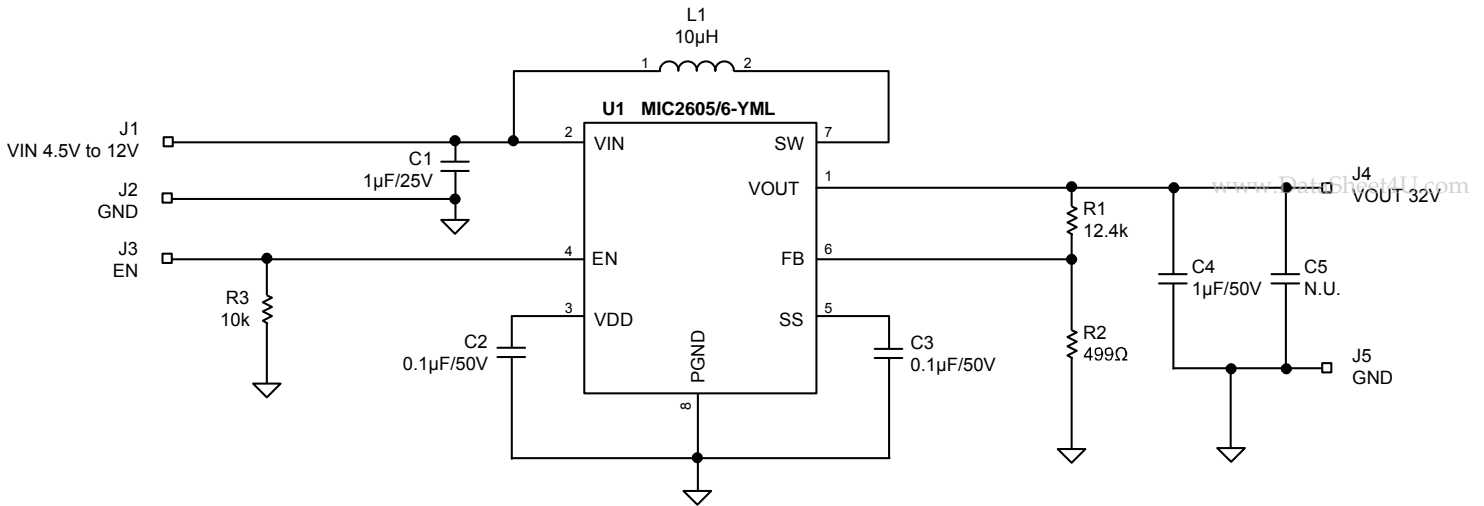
L1
10µH
1 2

J1
VIN 4.5V to 12V

U1 MIC2605/6-YML

2 VIN
SW 7

C1
1µF/25V

J2
GND

VOUT 1

www.DataSheet4U.com

J4
VOUT 32V

R1
12.4k

J3
EN

4 EN
FB 6

C4
1µF/50V

C5
N.U.

R3
10k

3 VDD
SS 5

C2
0.1µF/50V

PGND
8

C3
0.1µF/50V

R2
499Ω

J5
GND